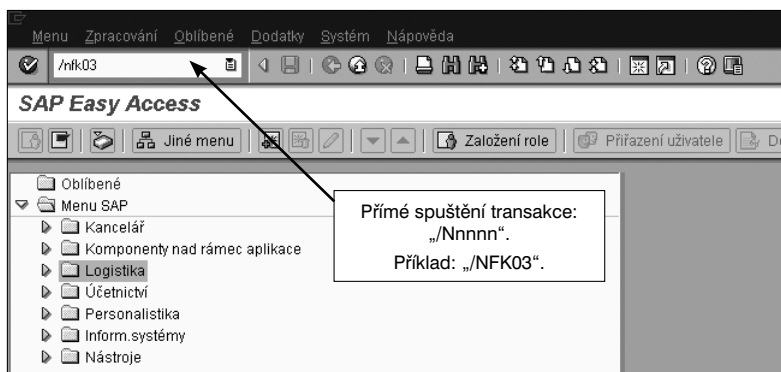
Menu Zpracování Oblíbené Dodatky Systém Nápověda

/nfk03

SAP Easy Access

Jiné menu Založení role Přiřazení uživatele D

Oblíbené
Menu SAP
Kancelář
Komponenty nad rámec aplikace
Logistika
Účetnictví
Personalistika
Inform.systémy
Nástroje

Přímé spuštění transakce: „/Nnnnn“.
Příklad: „/NFK03“.